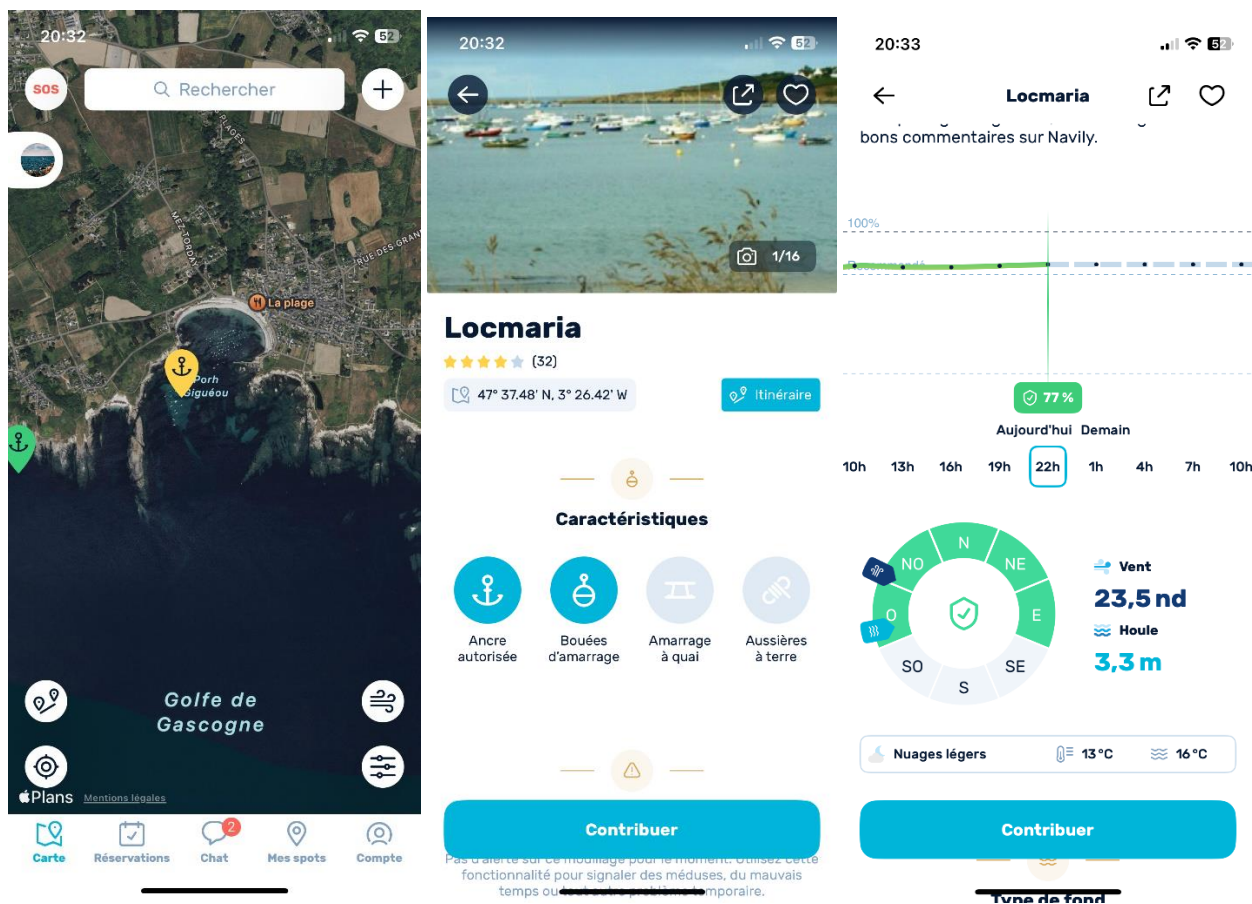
20:32 52

SOS Rechercher +

RUE DES GRAN
MEZ TORDU
La plage
Porh Giguéou

Golfe de Gascogne

Plans Mentions légales

Carte Réservations Chat 2 Mes spots Compte

20:32 52

1/16

Locmaria

(32)

47° 37.48' N, 3° 26.42' W Itinéraire

Caractéristiques

Ancre autorisée
Bouées d'amarrage
Amarrage à quai
Aussières à terre

Contribuer

Pas d'alerte sur ce mouillage pour le moment. Utilisez cette fonctionnalité pour signaler des méduses, du mauvais temps ou tout autre problème temporaire.

20:33 52

Locmaria

bons commentaires sur Navily.

100%

77 %

Aujourd'hui Demain

10h 13h 16h 19h 22h 1h 4h 7h 10h

N NE E SE S SO O NO

Vent
23,5 nd
Houle
3,3 m

Nuages légers 13 °C 16 °C

Contribuer

Type de fond